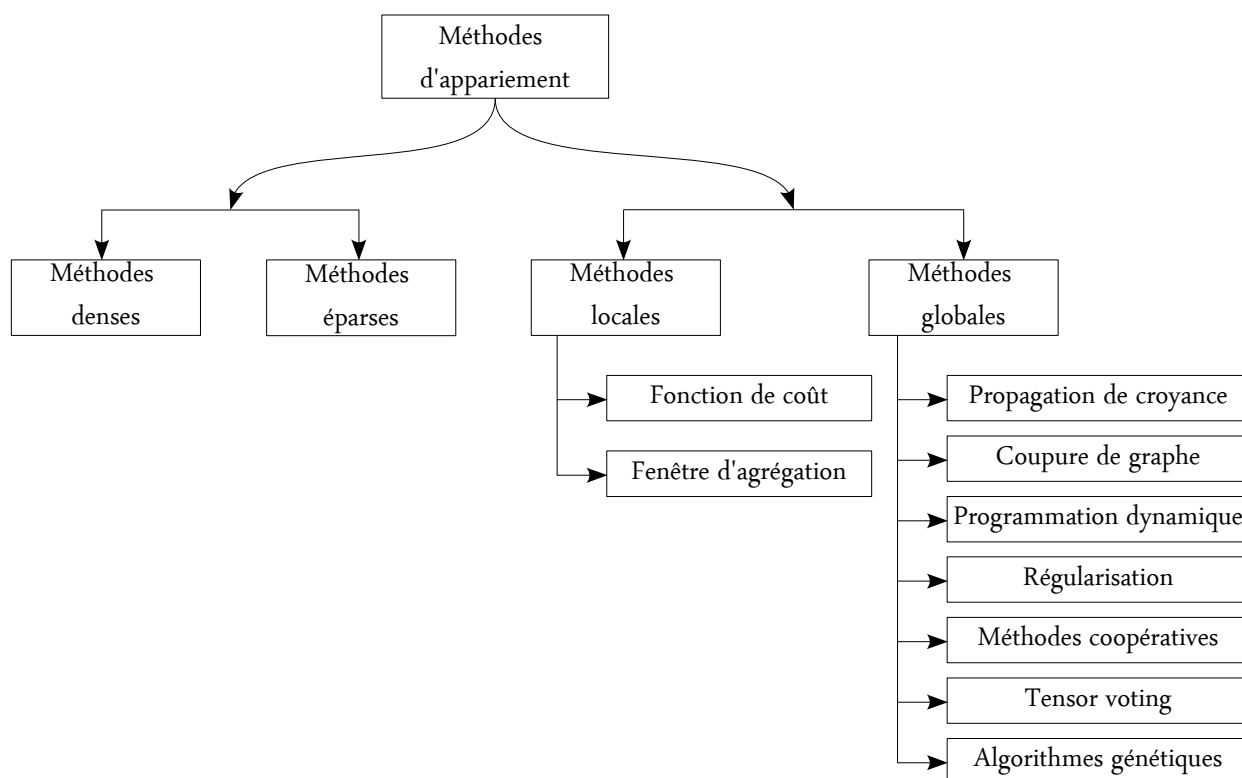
Méthodes d'appariement

Méthodes denses

Méthodes éparses

Méthodes locales

Méthodes globales

Fonction de coût

Fenêtre d'agrégation

Propagation de croyance

Coupure de graphe

Programmation dynamique

Régularisation

Méthodes coopératives

Tensor voting

Algorithmes génétiques